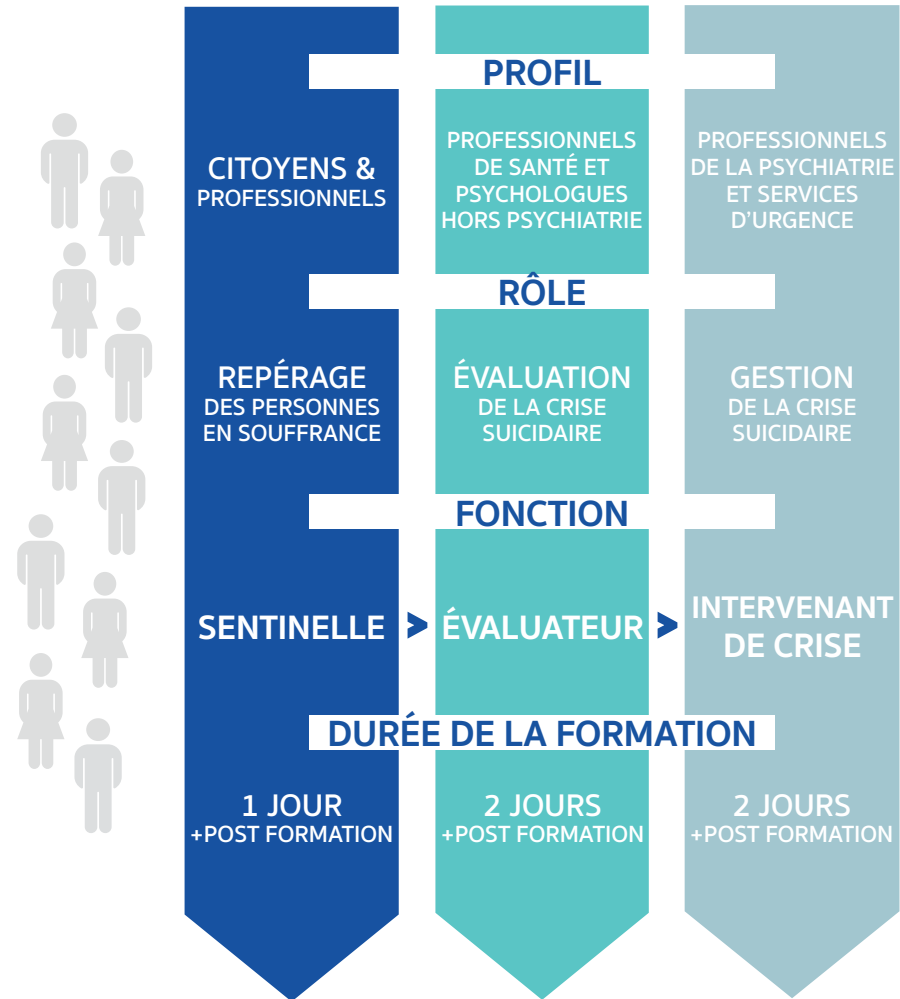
PROFIL

CITOYENS & PROFESSIONNELS

PROFESSIONNELS DE SANTÉ ET PSYCHOLOGUES HORS PSYCHIATRIE

PROFESSIONNELS DE LA PSYCHIATRIE ET SERVICES D'URGENCE

RÔLE

REPÉRAGE DES PERSONNES EN SOUFFRANCE

ÉVALUATION DE LA CRISE SUICIDAIRE

GESTION DE LA CRISE SUICIDAIRE

FONCTION

SENTINELLE > ÉVALUATEUR > INTERVENANT DE CRISE

DURÉE DE LA FORMATION

1 JOUR +POST FORMATION

2 JOURS +POST FORMATION

2 JOURS +POST FORMATION